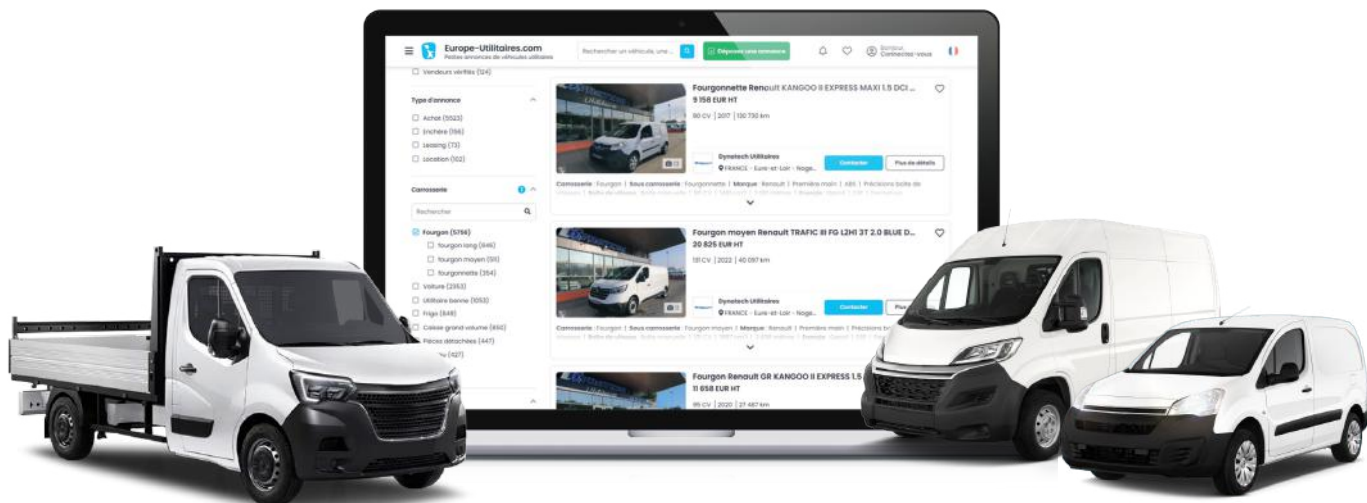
Europe-Utilitaires.com
Petites annonces de véhicules utilitaires
Rechercher un véhicule, une...
Déposer une annonce
Bonjour
Connectez-vous

Vendeurs vérifiés (124)

Type d'annonce
Achat (5523)
Enchère (156)
Leasing (73)
Location (102)

Carrosserie
Rechercher
Fourgon (5756)
fourgon long (646)
fourgon moyen (511)
fourgonnette (354)
Voiture (2353)
Utilitaire benne (1053)
Frigo (649)
Caisse grand volume (650)
Pièces détachées (447)
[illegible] (427)

Fourgonnette Renault KANGOO II EXPRESS MAXI 1.5 DCI ...
9 158 EUR HT
90 CV | 2017 | 130 730 km
Dynatech Utilitaires
FRANCE - Eure-et-Loir - Noge...
Contacter
Plus de détails
Carrosserie : Fourgon | Sous carrosserie : Fourgonnette | Marque : Renault | Première main | ABS | Précisions boite de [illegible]

Fourgon moyen Renault TRAFIC III FG L2H1 3T 2.0 BLUE D...
20 825 EUR HT
130 CV | 2022 | 40 097 km
Dynatech Utilitaires
FRANCE - Eure-et-Loir - Noge...
Contacter
Plus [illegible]
Carrosserie : Fourgon | Sous carrosserie : Fourgon moyen | Marque : Renault | Première main | Précisions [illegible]

Fourgon Renault GR KANGOO II EXPRESS 1.5 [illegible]
11 658 EUR HT
95 CV | 2020 | 27 467 km